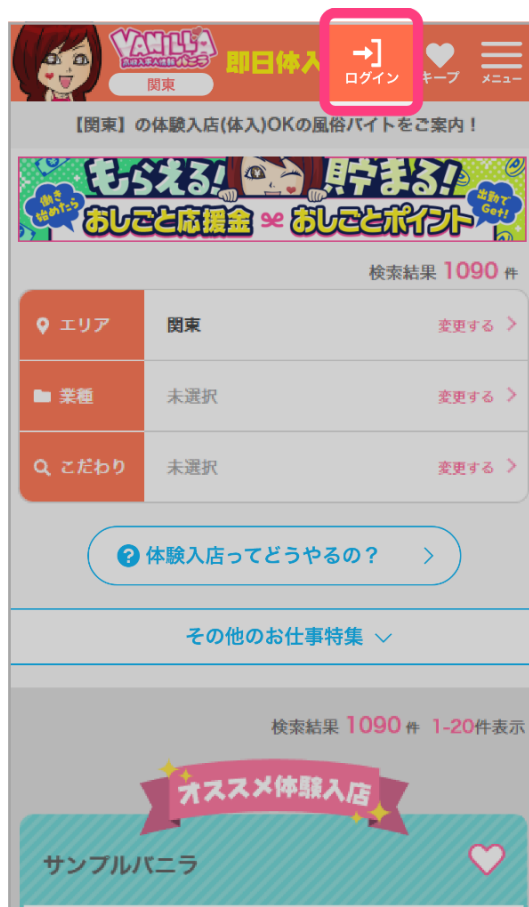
VANILLA
高収入求人情報 バニラ
関東
即日体入
ログイン
キープ
メニュー

【関東】の体験入店(体入)OKの風俗バイトをご案内！

働き始めたら
もらえる！
おしごと応援金
貯まる！
おしごとポイント
出勤でGet!

検索結果 1090 件

| エリア | 関東 | 変更する > |
|---|---|---|
| 業種 | 未選択 | 変更する > |
| こだわり | 未選択 | 変更する > |

体験入店ってどうやるの？ >

その他のお仕事特集

検索結果 1090 件 1-20件表示

オススメ体験入店

サンプルバニラ